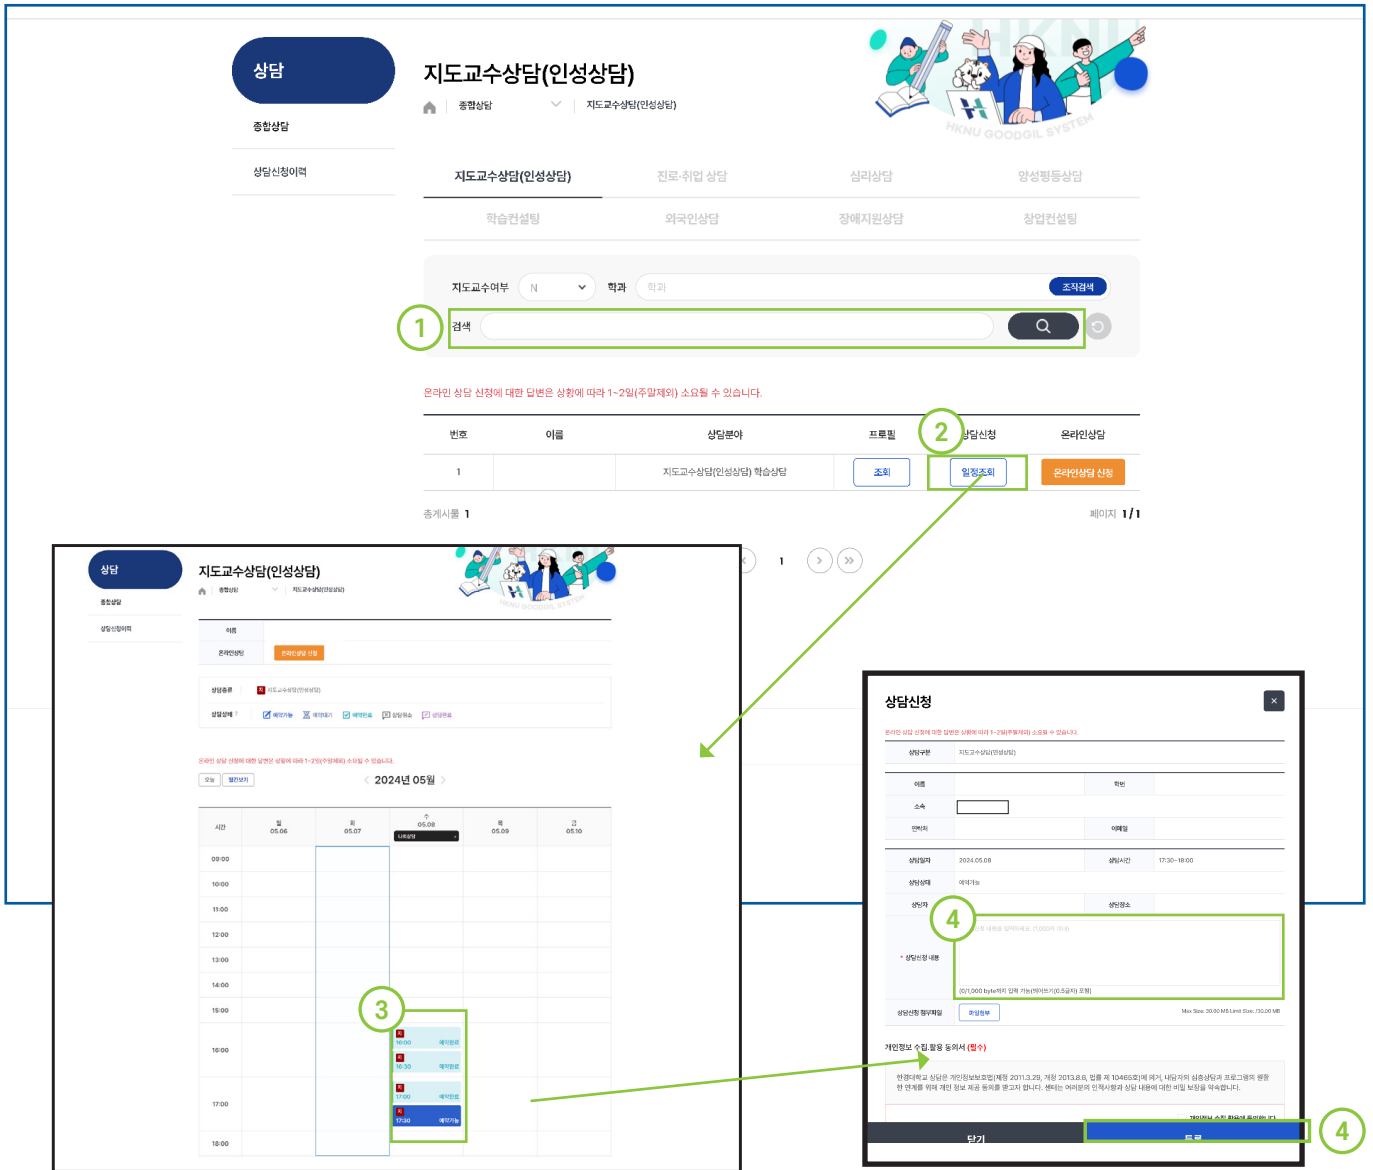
상담

종합상담

상담신청이력

지도교수상담(인성상담)

종합상담 | 지도교수상담(인성상담)

HKNU GOODGIL SYSTEM

지도교수상담(인성상담) 진로·취업 상담 심리상담 양성평등상담

학습컨설팅 외국인상담 장애지원상담 창업컨설팅

지도교수여부 N 학과 학과 조직검색

1 검색

온라인 상담 신청에 대한 답변은 상황에 따라 1~2일(주말제외) 소요될 수 있습니다.

| 번호 | 이름 | 상담분야 | 프로필 | 상담신청 | 온라인상담 |
|---|---|---|---|---|---|
| 1 | | 지도교수상담(인성상담) 학습상담 | 조회 | 일정조회 | 온라인상담 신청 |

2

총게시물 1 페이지 1/1

1

상담

종합상담

상담신청이력

지도교수상담(인성상담)

이름

온라인상담 온라인상담 신청

상담종류 지도교수상담(인성상담)

상담상태 예약가능 예약대기 예약완료 상담완료 상담종료

온라인 상담 신청에 대한 답변은 상황에 따라 1~2일(주말제외) 소요될 수 있습니다.

오늘 월간보기 2024년 05월

| 시간 | 월 05.06 | 화 05.07 | 수 05.08 | 목 05.09 | 금 05.10 |
|---|---|---|---|---|---|
| 09:00 | | | | | |
| 10:00 | | | | | |
| 11:00 | | | | | |
| 12:00 | | | | | |
| 13:00 | | | | | |
| 14:00 | | | | | |
| 15:00 | | | | | |
| 16:00 | | | 16:00 예약완료 16:30 예약완료 | | |
| 17:00 | | | 17:00 예약완료 17:30 예약가능 | | |
| 18:00 | | | | | |

3

상담신청 ×

온라인 상담 신청에 대한 답변은 상황에 따라 1~2일(주말제외) 소요될 수 있습니다.

상담구분 지도교수상담(인성상담)

이름 학번

소속

연락처 이메일

상담일자 2024.05.08 상담시간 17:30~18:00

상담상태 예약가능

상담자 상담장소

4

* 상담신청 내용 상담 내용을 입력하세요. (1,000자 이내)

(0/1,000 byte까지 입력 가능(해어쓰기(0.5글자) 포함)

상담신청 첨부파일 파일첨부 Max Size: 30.00 MB Limit Size: /30.00 MB

개인정보 수집·활용 동의서 (필수)

한경대학교 상담은 개인정보보호법(제정 2011.3.29, 개정 2013.8.6, 법률 제 10465호)에 의거, 내담자의 심층상담과 프로그램의 원활한 연계를 위해 개인 정보 제공 동의를 받고자 합니다. 센터는 여러분의 인적사항과 상담 내용에 대한 비밀 보장을 약속합니다.

닫기 등록

4